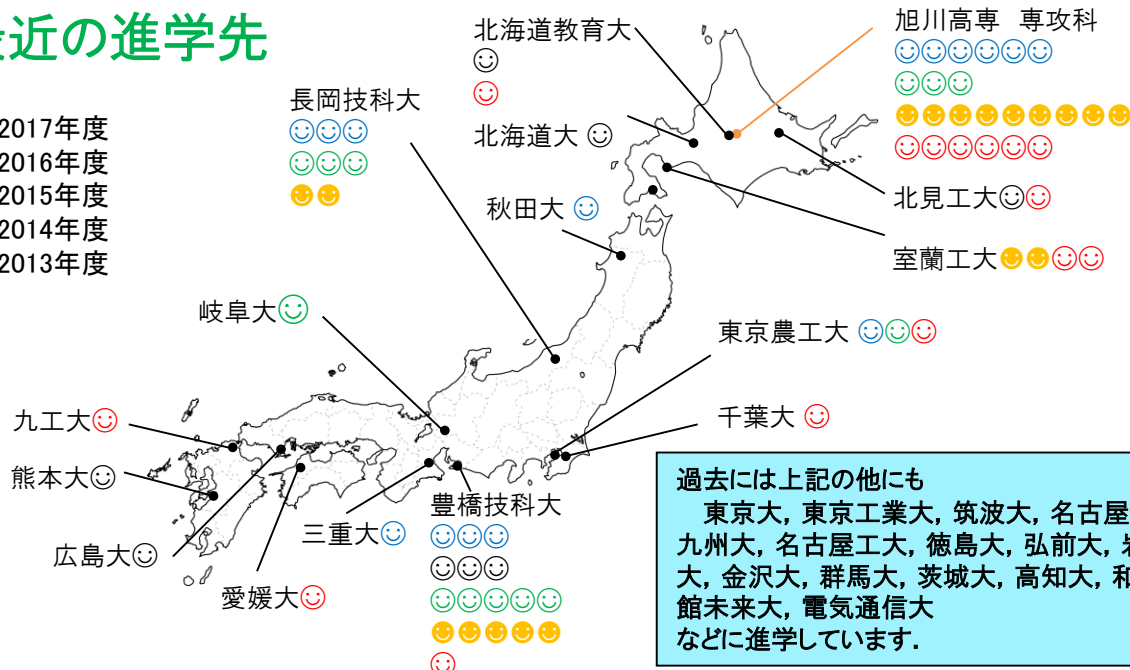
近の進学先

2017年度
2016年度
2015年度
2014年度
2013年度

北海道教育大 ☺ ☺

旭川高専 専攻科 ☺☺☺☺☺☺ ☺☺☺ ☺☺☺☺☺☺☺☺☺ ☺☺☺☺☺☺

長岡技科大 ☺☺☺ ☺☺☺ ☺☺

北海道大 ☺

秋田大 ☺

北見工大☺☺

室蘭工大☺☺☺☺

岐阜大☺

東京農工大 ☺☺☺

千葉大 ☺

九工大☺

熊本大☺

広島大☺

愛媛大☺

三重大☺

豊橋技科大 ☺☺☺ ☺☺☺ ☺☺☺☺☺ ☺☺☺☺☺ ☺

過去には上記の他にも
東京大, 東京工業大, 筑波大, 名古屋
九州大, 名古屋工大, 徳島大, 弘前大, 岩
大, 金沢大, 群馬大, 茨城大, 高知大, 和
館未来大, 電気通信大
などに進学しています.